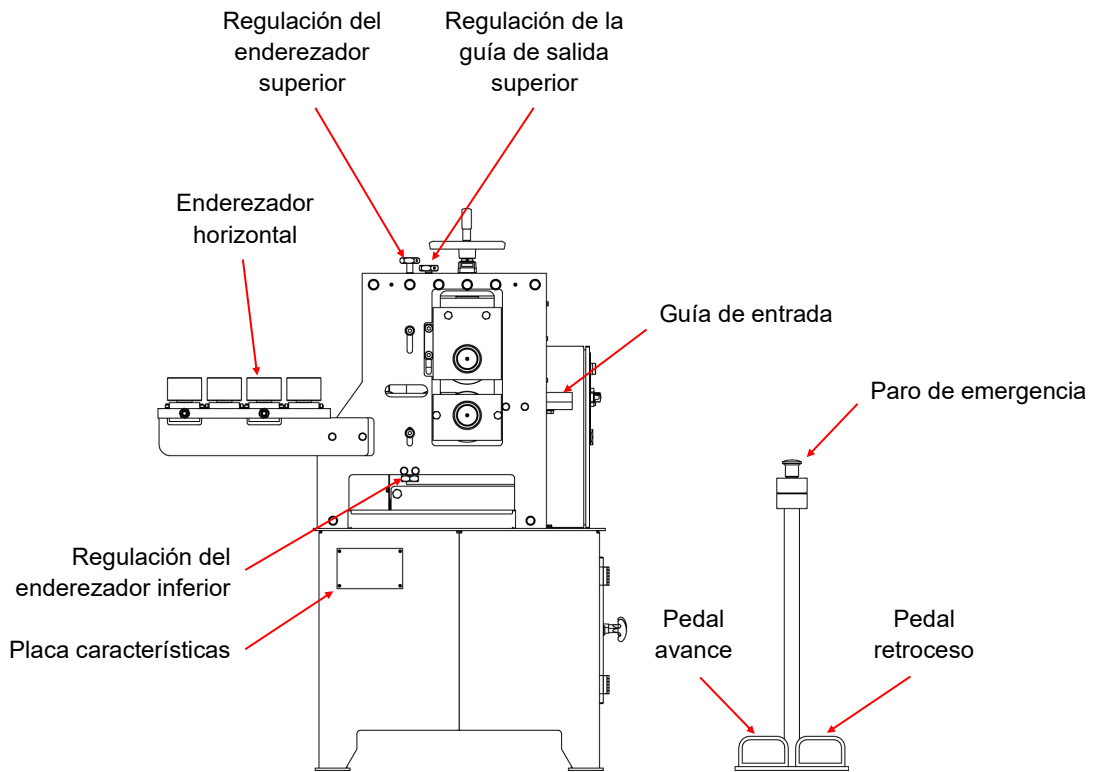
Regulación del enderezador superior

Regulación de la guía de salida superior

Enderezador horizontal

Guía de entrada

Paro de emergencia

Regulación del enderezador inferior

Placa características

Pedal avance

Pedal retroceso